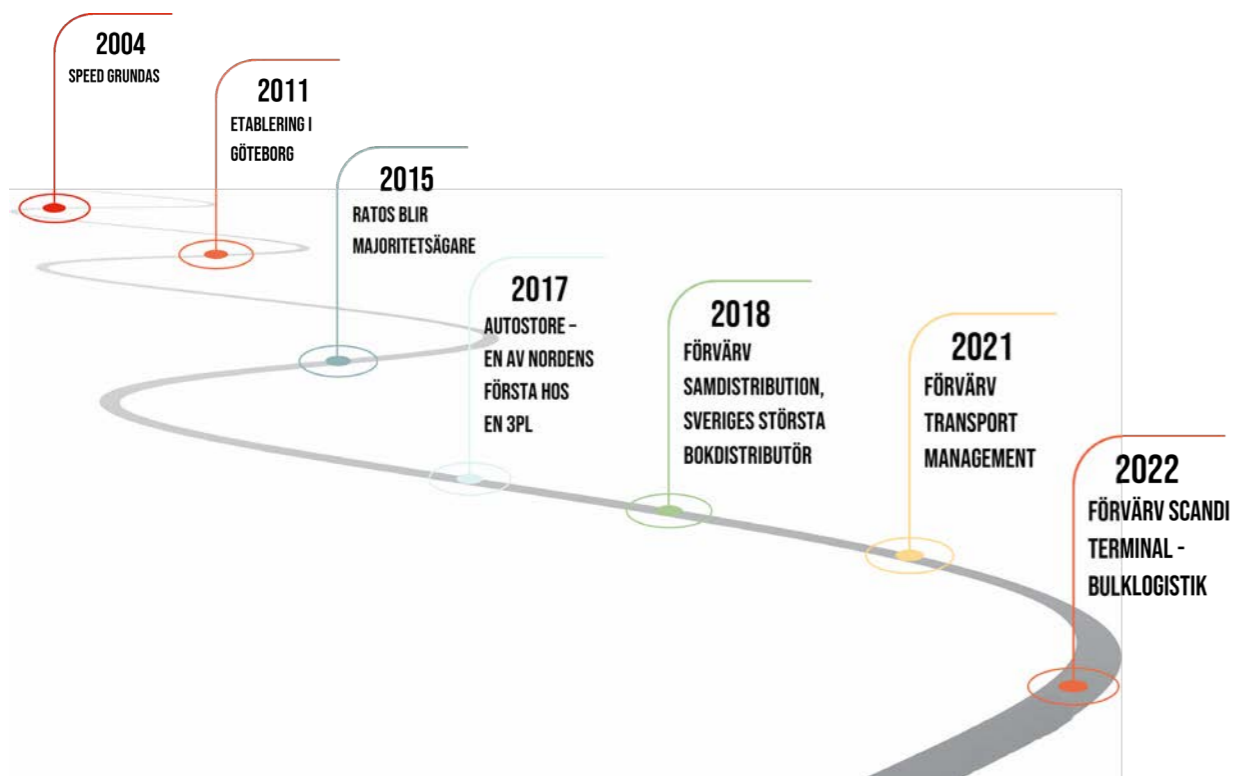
2004
SPEED GRUNDAS

2011
ETABLERING I GÖTEBORG

2015
RATOS BLIR MAJORITETSÄGARE

2017
AUTOSTORE – EN AV NORDENS FÖRSTA HOS EN 3PL

2018
FÖRVÄRV SAMDISTRIBUTION, SVERIGES STÖRSTA BOKDISTRIBUTÖR

2021
FÖRVÄRV TRANSPORT MANAGEMENT

2022
FÖRVÄRV SCANDI TERMINAL - BULKLOGISTIK